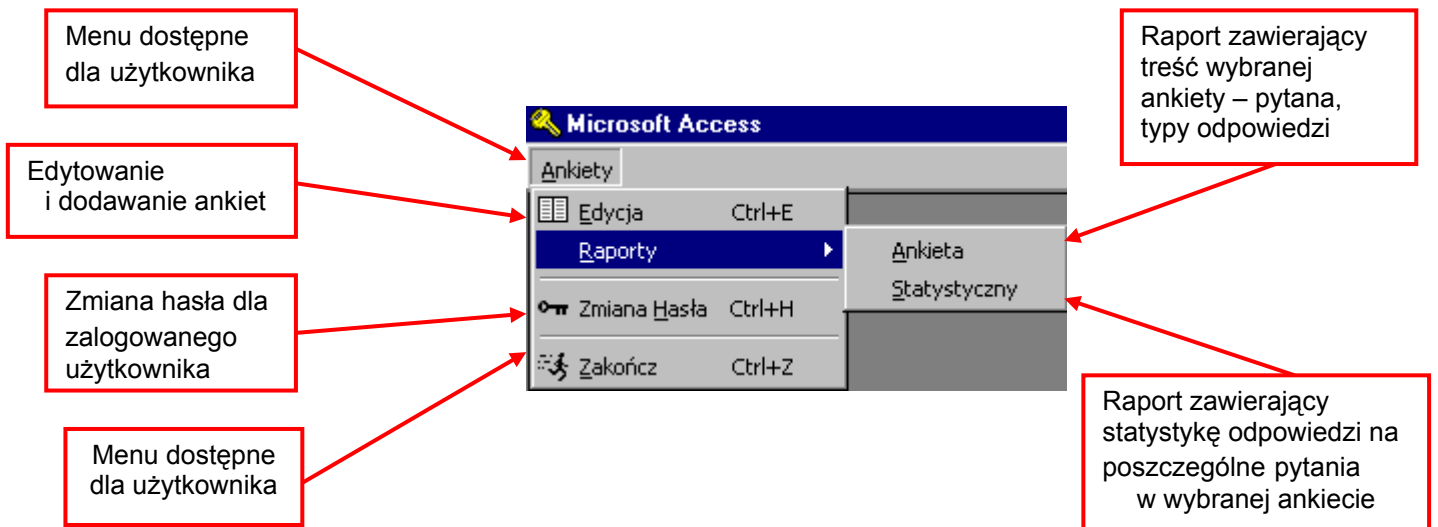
Menu dostępne dla użytkownika

Edytowanie i dodawanie ankiet

Zmiana hasła dla zalogowanego użytkownika

Menu dostępne dla użytkownika

Microsoft Access

Ankiety

Edycja Ctrl+E

Raporty

Zmiana Hasła Ctrl+H

Zakończ Ctrl+Z

Ankieta

Statystyczny

Raport zawierający treść wybranej ankiety – pytana, typy odpowiedzi

Raport zawierający statystykę odpowiedzi na poszczególne pytania w wybranej ankiecie